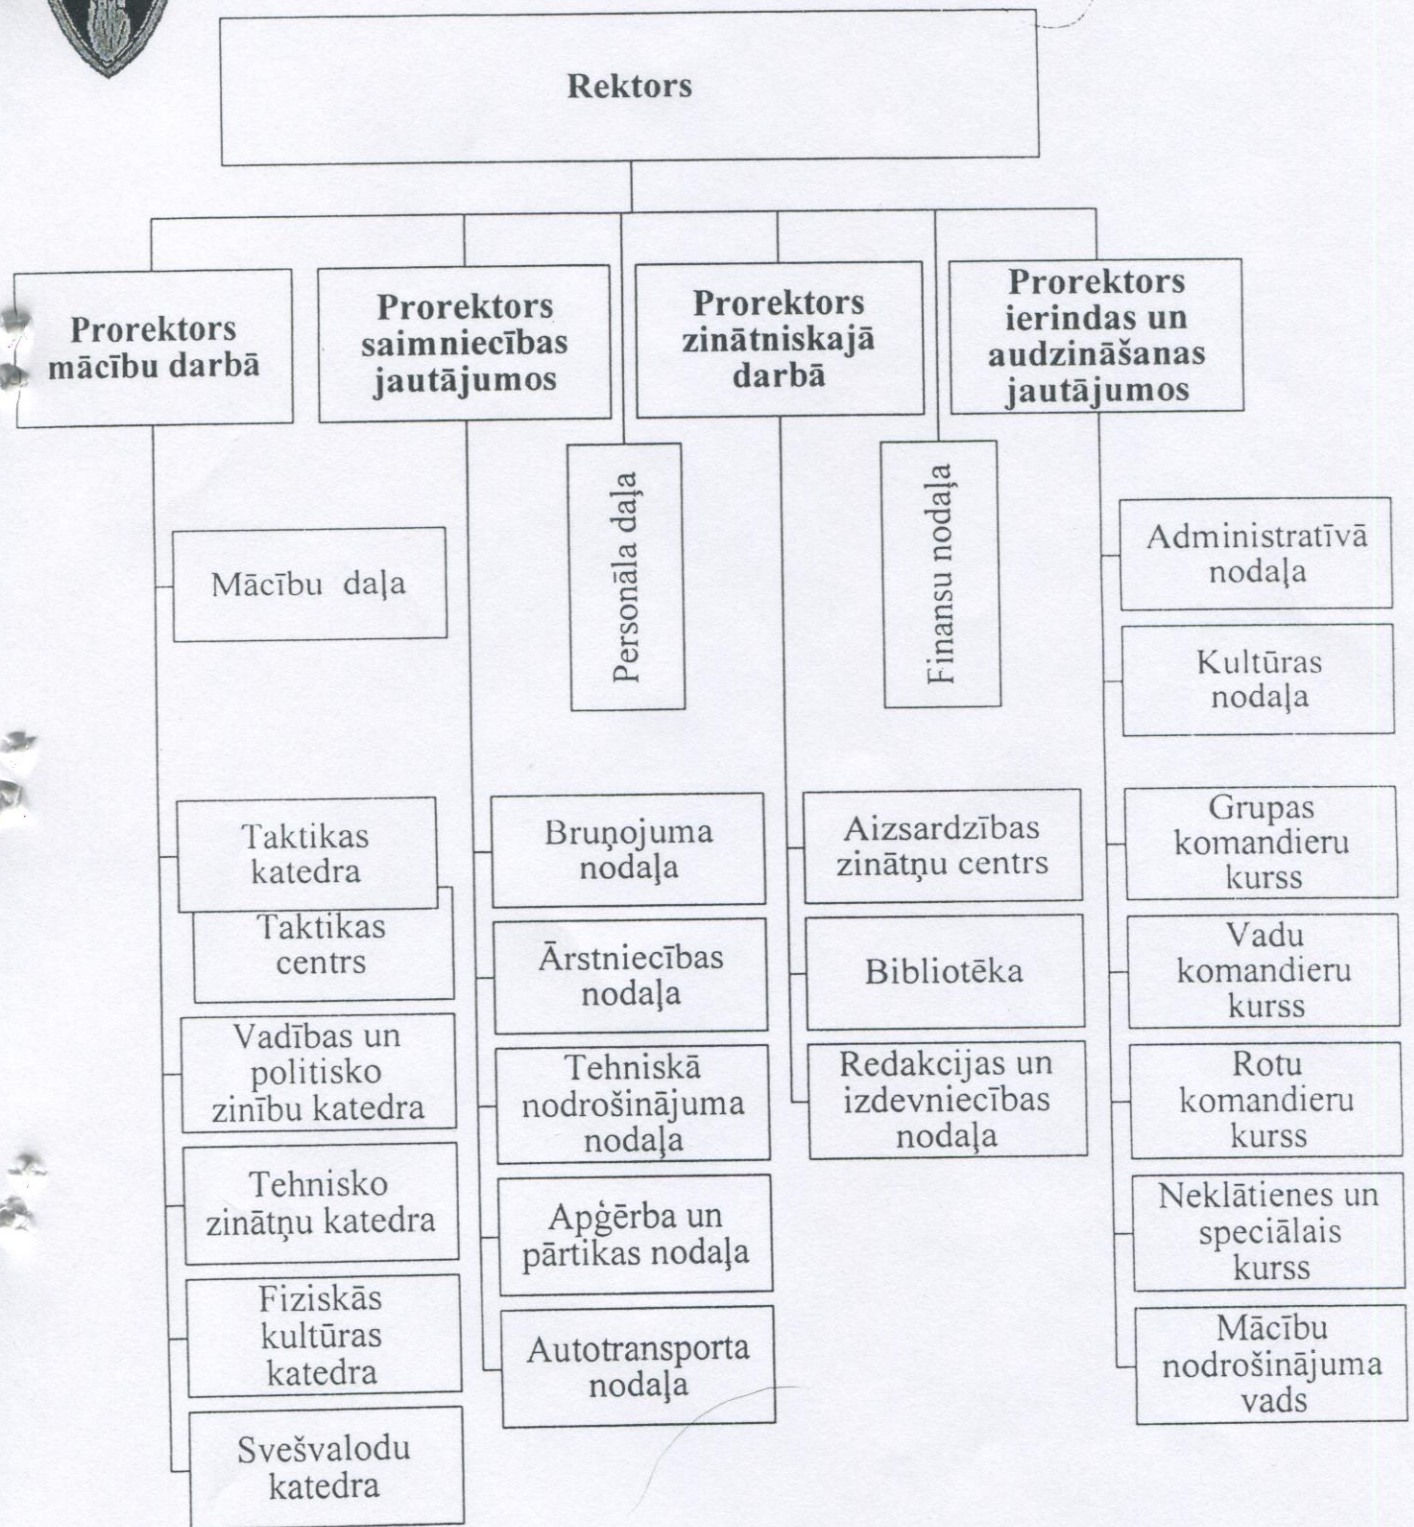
Rektors

Prorektors mācību darbā

Prorektors saimniecības jautājumos

Prorektors zinātniskajā darbā

Prorektors ierindas un audzināšanas jautājumos

Personāla daļa

Finansu nodaļa

Mācību daļa

Taktikas katedra

Taktikas centrs

Vadības un politisko zinību katedra

Tehnisko zinātņu katedra

Fiziskās kultūras katedra

Svešvalodu katedra

Bruņojuma nodaļa

Ārstniecības nodaļa

Tehniskā nodrošinājuma nodaļa

Apģērba un pārtikas nodaļa

Autotransporta nodaļa

Aizsardzības zinātņu centrs

Bibliotēka

Redakcijas un izdevniecības nodaļa

Administratīvā nodaļa

Kultūras nodaļa

Grupas komandieru kurss

Vadu komandieru kurss

Rotu komandieru kurss

Neklātienes un speciālais kurss

Mācību nodrošinājuma vads